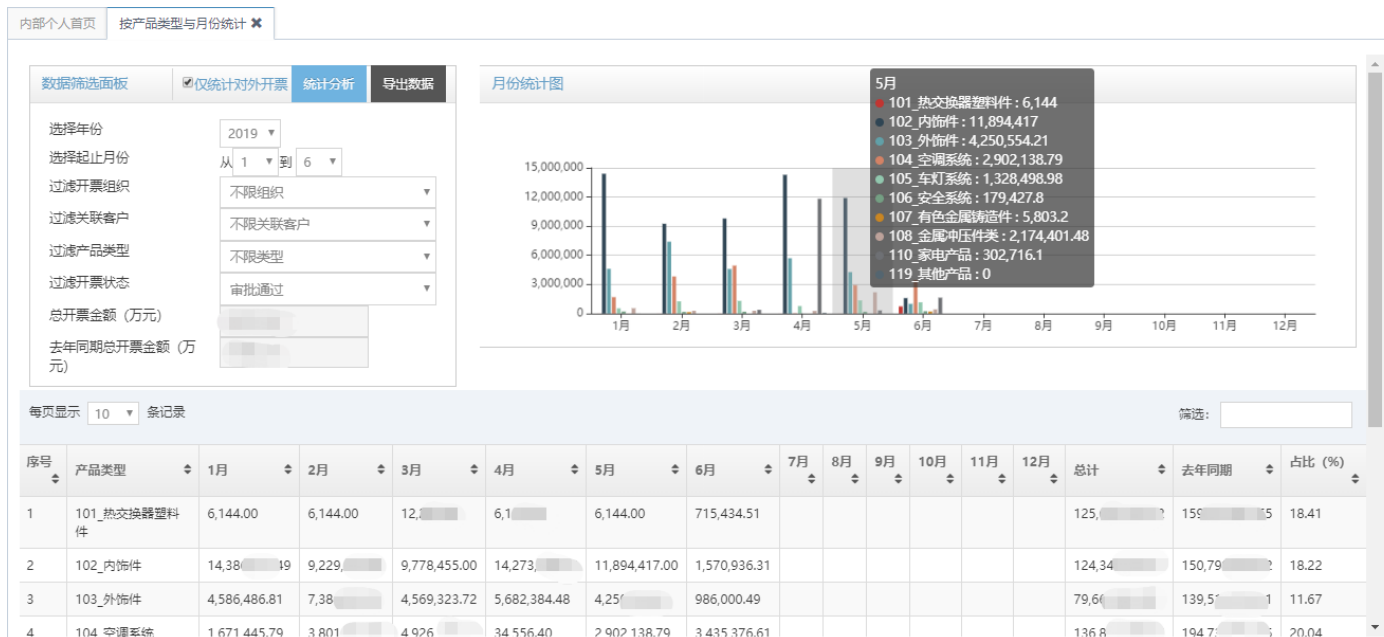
内部个人首页 | 按产品类型与月份统计 ✖

数据筛选面板 ☑仅统计对外开票 统计分析 导出数据

选择年份 2019
选择起止月份 从 1 到 6
过滤开票组织 不限组织
过滤关联客户 不限关联客户
过滤产品类型 不限类型
过滤开票状态 审批通过
总开票金额（万元） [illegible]
去年同期总开票金额（万元） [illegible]

月份统计图

5月
101_热交换器塑料件 : 6,144
102_内饰件 : 11,894,417
103_外饰件 : 4,250,554.21
104_空调系统 : 2,902,138.79
105_车灯系统 : 1,328,498.98
106_安全系统 : 179,427.8
107_有色金属铸造件 : 5,803.2
108_金属冲压件类 : 2,174,401.48
110_家电产品 : 302,716.1
119_其他产品 : 0

15,000,000
12,000,000
9,000,000
6,000,000
3,000,000
0
1月 2月 3月 4月 5月 6月 7月 8月 9月 10月 11月 12月

每页显示 10 条记录

筛选:

| 序号 | 产品类型 | 1月 | 2月 | 3月 | 4月 | 5月 | 6月 | 7月 | 8月 | 9月 | 10月 | 11月 | 12月 | 总计 | 去年同期 | 占比 (%) |
|---|---|---|---|---|---|---|---|---|---|---|---|---|---|---|---|---|
| 1 | 101_热交换器塑料件 | 6,144.00 | 6,144.00 | 12,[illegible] | 6,1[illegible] | 6,144.00 | 715,434.51 | | | | | | | 125,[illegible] | 159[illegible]5 | 18.41 |
| 2 | 102_内饰件 | 14,38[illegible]49 | 9,229,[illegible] | 9,778,455.00 | 14,273,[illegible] | 11,894,417.00 | 1,570,936.31 | | | | | | | 124,34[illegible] | 150,79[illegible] | 18.22 |
| 3 | 103_外饰件 | 4,586,486.81 | 7,38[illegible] | 4,569,323.72 | 5,682,384.48 | 4,25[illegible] | 986,000.49 | | | | | | | 79,6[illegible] | 139,5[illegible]1 | 11.67 |
| 4 | 104_空调系统 | 1,671,445.79 | 3,801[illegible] | 4,926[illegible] | 34,556.40 | 2,902,138.79 | 3,435,376.61 | | | | | | | 136,8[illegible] | 194,7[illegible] | 20.04 |